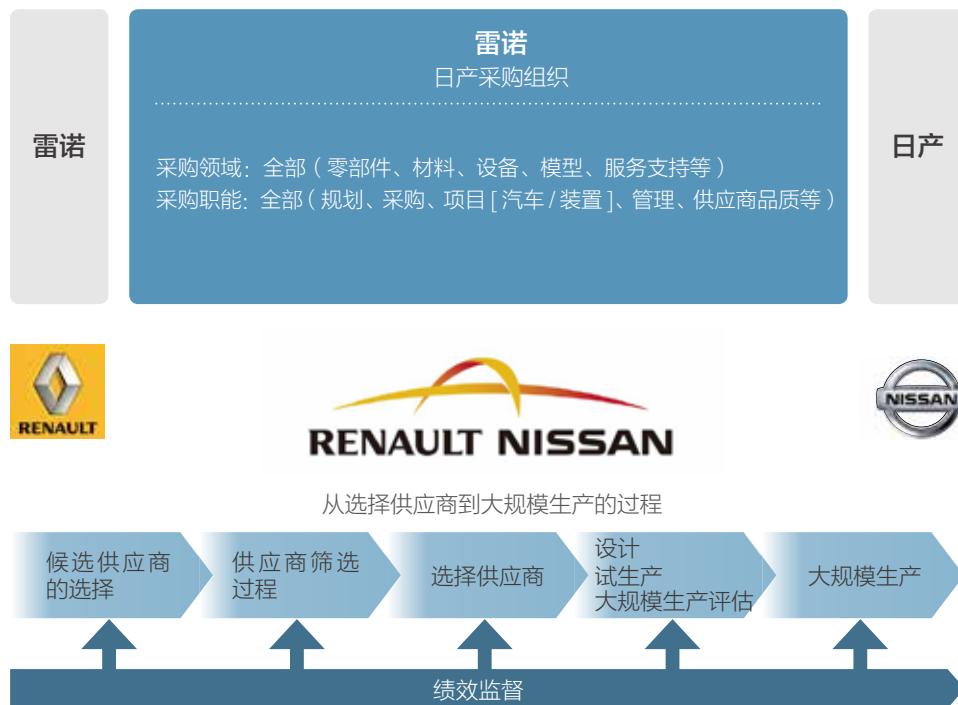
雷诺

雷诺
日产采购组织

采购领域：全部（零部件、材料、设备、模型、服务支持等）
采购职能：全部（规划、采购、项目[汽车/装置]、管理、供应商品质等）

日产

RENAULT

RENAULT NISSAN

NISSAN

从选择供应商到大规模生产的过程

候选供应商的选择

供应商筛选过程

选择供应商

设计
试生产
大规模生产评估

大规模生产

绩效监督